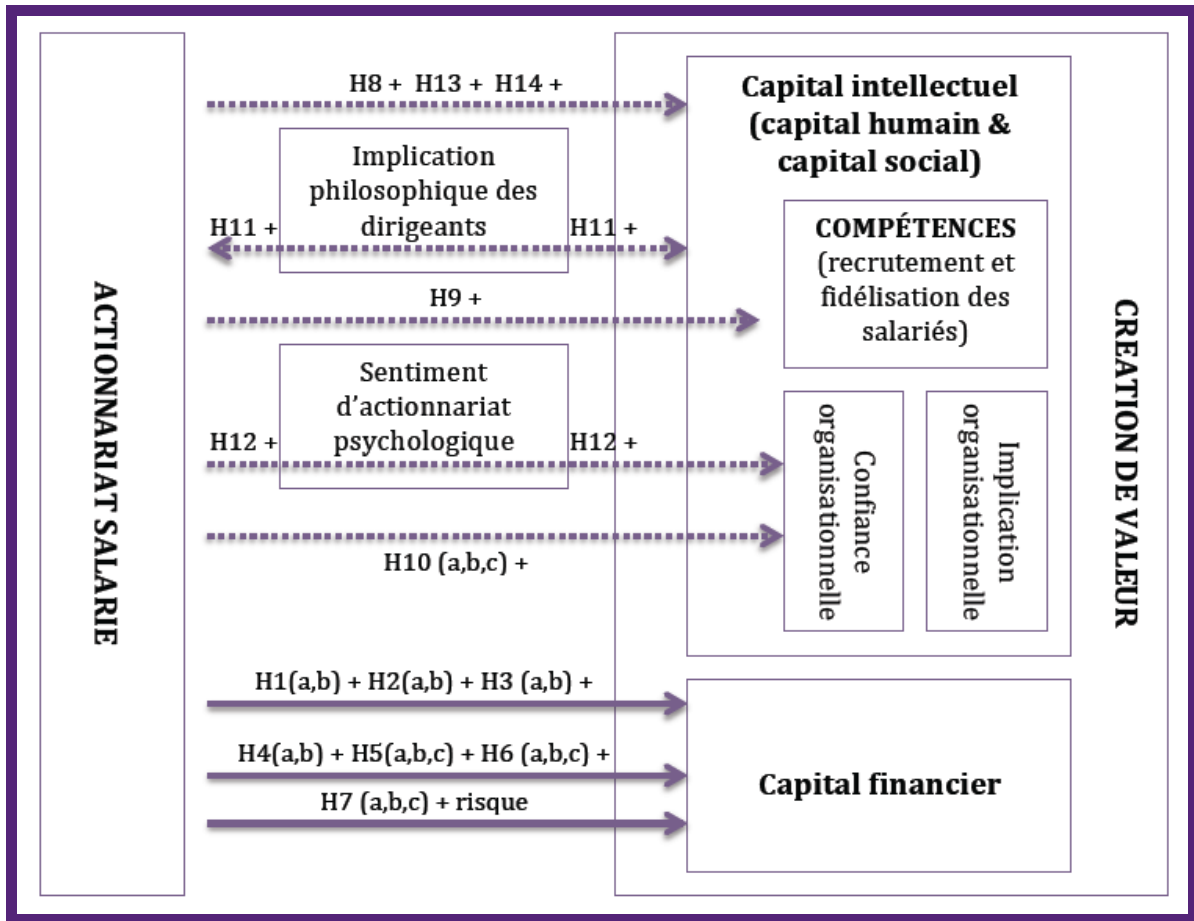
ACTIONNARIAT SALARIE

H8 + H13 + H14 +

Implication philosophique des dirigeants

H11 +

H11 +

H9 +

Sentiment d'actionnariat psychologique

H12 +

H12 +

H10 (a,b,c) +

H1(a,b) + H2(a,b) + H3 (a,b) +

H4(a,b) + H5(a,b,c) + H6 (a,b,c) +

H7 (a,b,c) + risque

CREATION DE VALEUR

Capital intellectuel (capital humain & capital social)

COMPÉTENCES (recrutement et fidélisation des salariés)

Confiance organisationnelle

Implication organisationnelle

Capital financier